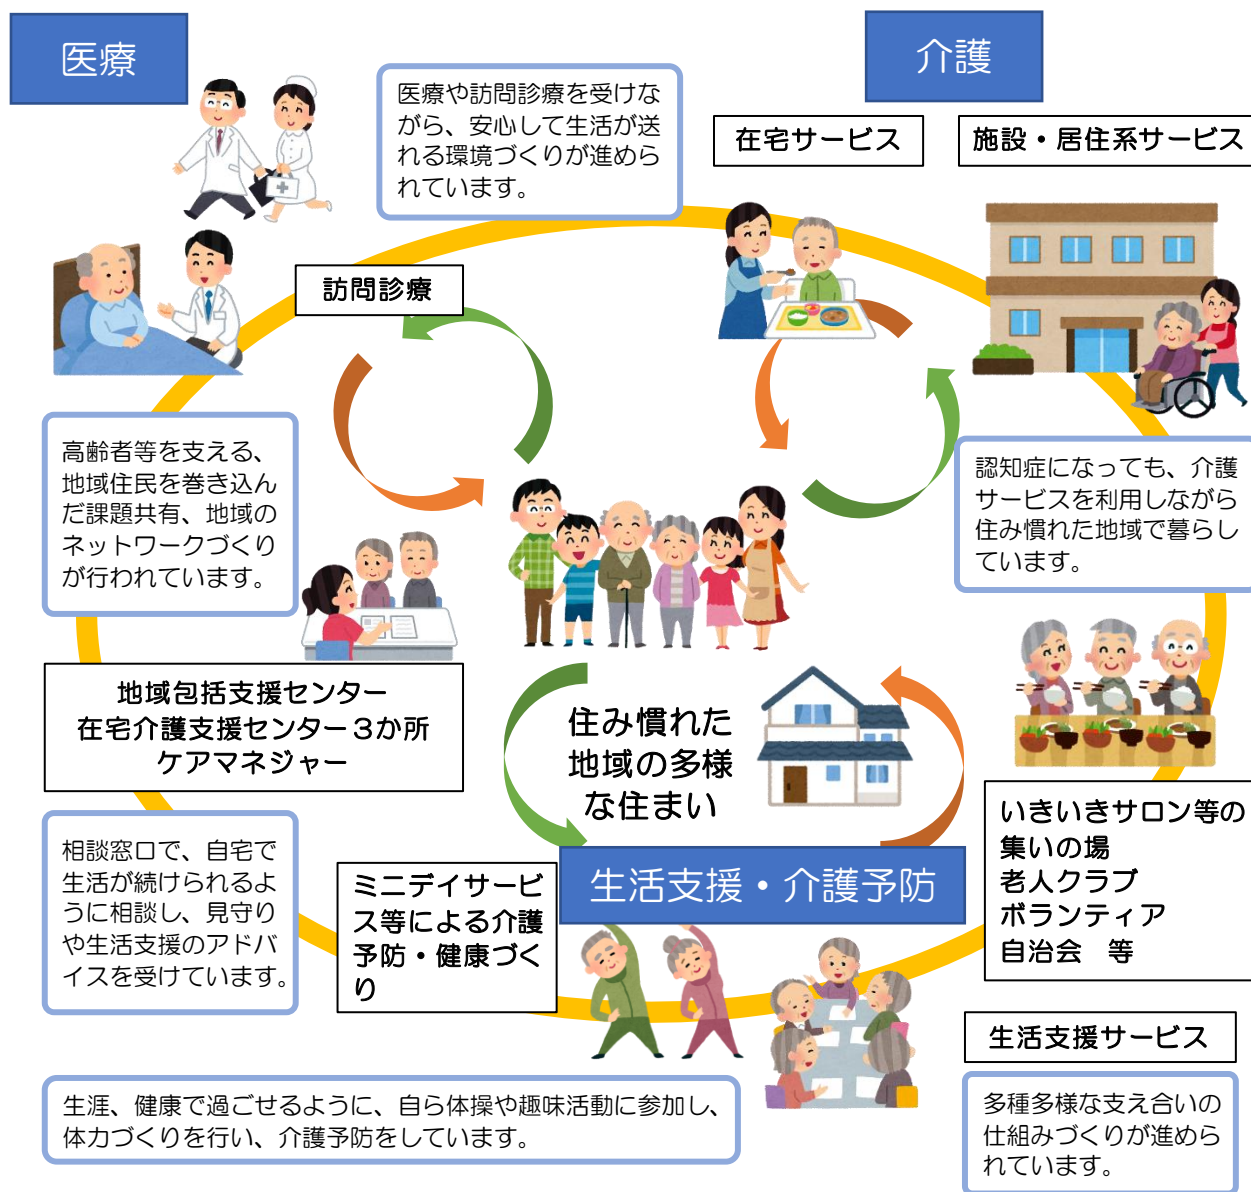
医療

医療や訪問診療を受けながら、安心して生活が送れる環境づくりが進められています。

介護

在宅サービス

施設・居住系サービス

訪問診療

高齢者等を支える、地域住民を巻き込んだ課題共有、地域のネットワークづくりが行われています。

認知症になっても、介護サービスを利用しながら住み慣れた地域で暮らしています。

地域包括支援センター
在宅介護支援センター３か所
ケアマネジャー

住み慣れた地域の多様な住まい

いきいきサロン等の集いの場
老人クラブ
ボランティア
自治会　等

相談窓口で、自宅で生活が続けられるように相談し、見守りや生活支援のアドバイスを受けています。

ミニデイサービス等による介護予防・健康づくり

生活支援・介護予防

生活支援サービス

多種多様な支え合いの仕組みづくりが進められています。

生涯、健康で過ごせるように、自ら体操や趣味活動に参加し、体力づくりを行い、介護予防をしています。